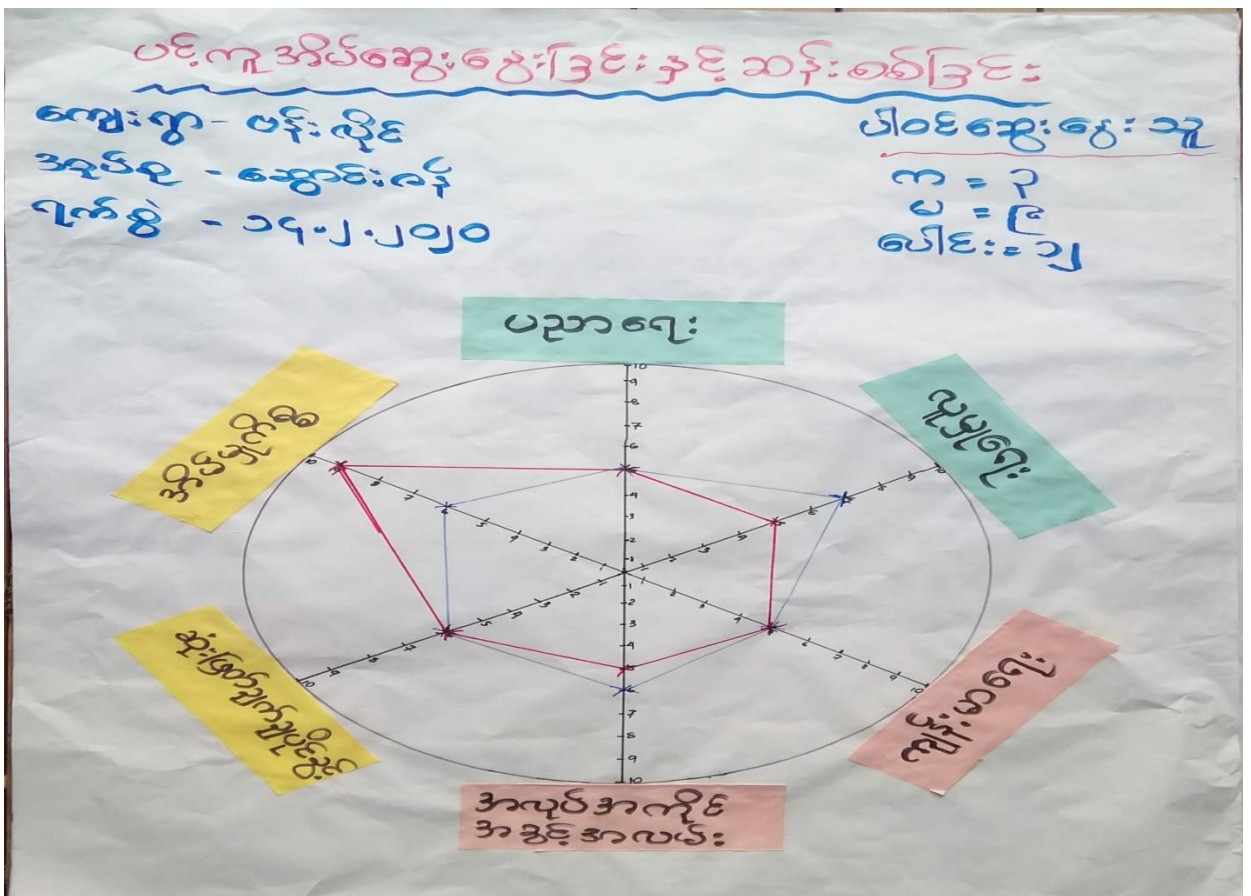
ပင့်ကူအိမ်ဆွေးနွေးခြင်းနှင့် ဆန်းစစ်ခြင်း

ကျေးရွာ - ဗန်းလိုင်
အုပ်စု - ဆွေဘန်း
ရက်စွဲ - ၁၄.၂.၂၀၂၀

ပါဝင်ဆွေးနွေးသူ
က = ၇
မ = ၉
ပေါင်း = ၁၂

ပညာရေး

လူမှုရေး

ကျန်းမာရေး

အလုပ်အကိုင် အခွင့်အလမ်း

ဆုံးဖြတ်ချက်ချမှတ်နိုင်မှု

အခွင့်အရေး

10 9 8 7 6 5 4 3 2 1 1 2 3 4 5 6 7 8 9 10